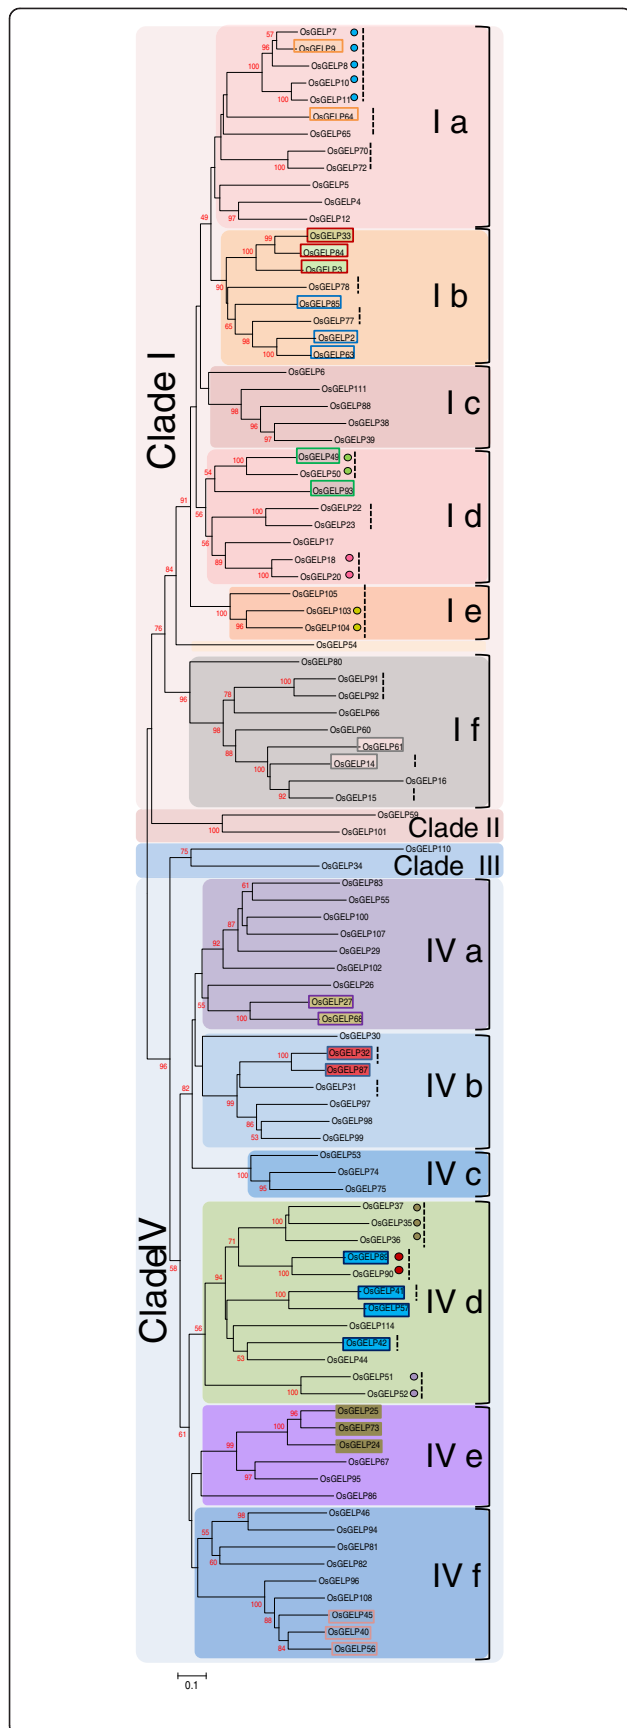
Clade I

I a
57 OsGELP7
96 OsGELP9
100 OsGELP8
OsGELP10
100 OsGELP11
OsGELP64
OsGELP65
OsGELP70
100 OsGELP72
OsGELP5
OsGELP4
97 OsGELP12
49

I b
99 OsGELP33
100 OsGELP84
OsGELP3
90 OsGELP78
OsGELP85
65 OsGELP77
98 OsGELP2
100 OsGELP63

I c
OsGELP6
OsGELP111
98 OsGELP88
96 OsGELP38
97 OsGELP39

I d
100 OsGELP49
54 OsGELP50
OsGELP93
91
100 OsGELP22
56 OsGELP23
OsGELP17
56 OsGELP18
89 100 OsGELP20

84
I e
OsGELP105
100 OsGELP103
96 OsGELP104
76 OsGELP54

I f
OsGELP80
96
78 100 OsGELP91
OsGELP92
OsGELP66
98 OsGELP60
88 OsGELP61
100 OsGELP14
OsGELP16
92 OsGELP15

Clade II
OsGELP59
100 OsGELP101

Clade III
75 OsGELP110
OsGELP34

Clade V

IV a
61 OsGELP83
OsGELP55
87 OsGELP100
OsGELP107
92 OsGELP29
OsGELP102
OsGELP26
55 OsGELP27
100 OsGELP68

IV b
OsGELP30
100 OsGELP32
OsGELP87
96
82 OsGELP31
99 OsGELP97
86 OsGELP98
53 OsGELP99

IV c
OsGELP53
100 OsGELP74
95 OsGELP75

IV d
OsGELP37
100 OsGELP35
71 OsGELP36
OsGELP89
94 100 OsGELP90
58
100 OsGELP41
OsGELP57
56 OsGELP114
OsGELP42
53 OsGELP44
OsGELP51
100 OsGELP52

IV e
96 OsGELP25
100 OsGELP73
61 99 OsGELP24
OsGELP67
97 OsGELP95
OsGELP86

IV f
98 OsGELP46
55 OsGELP94
60 OsGELP81
OsGELP82
OsGELP96
100 OsGELP108
88 OsGELP45
OsGELP40
84 OsGELP56

0.1